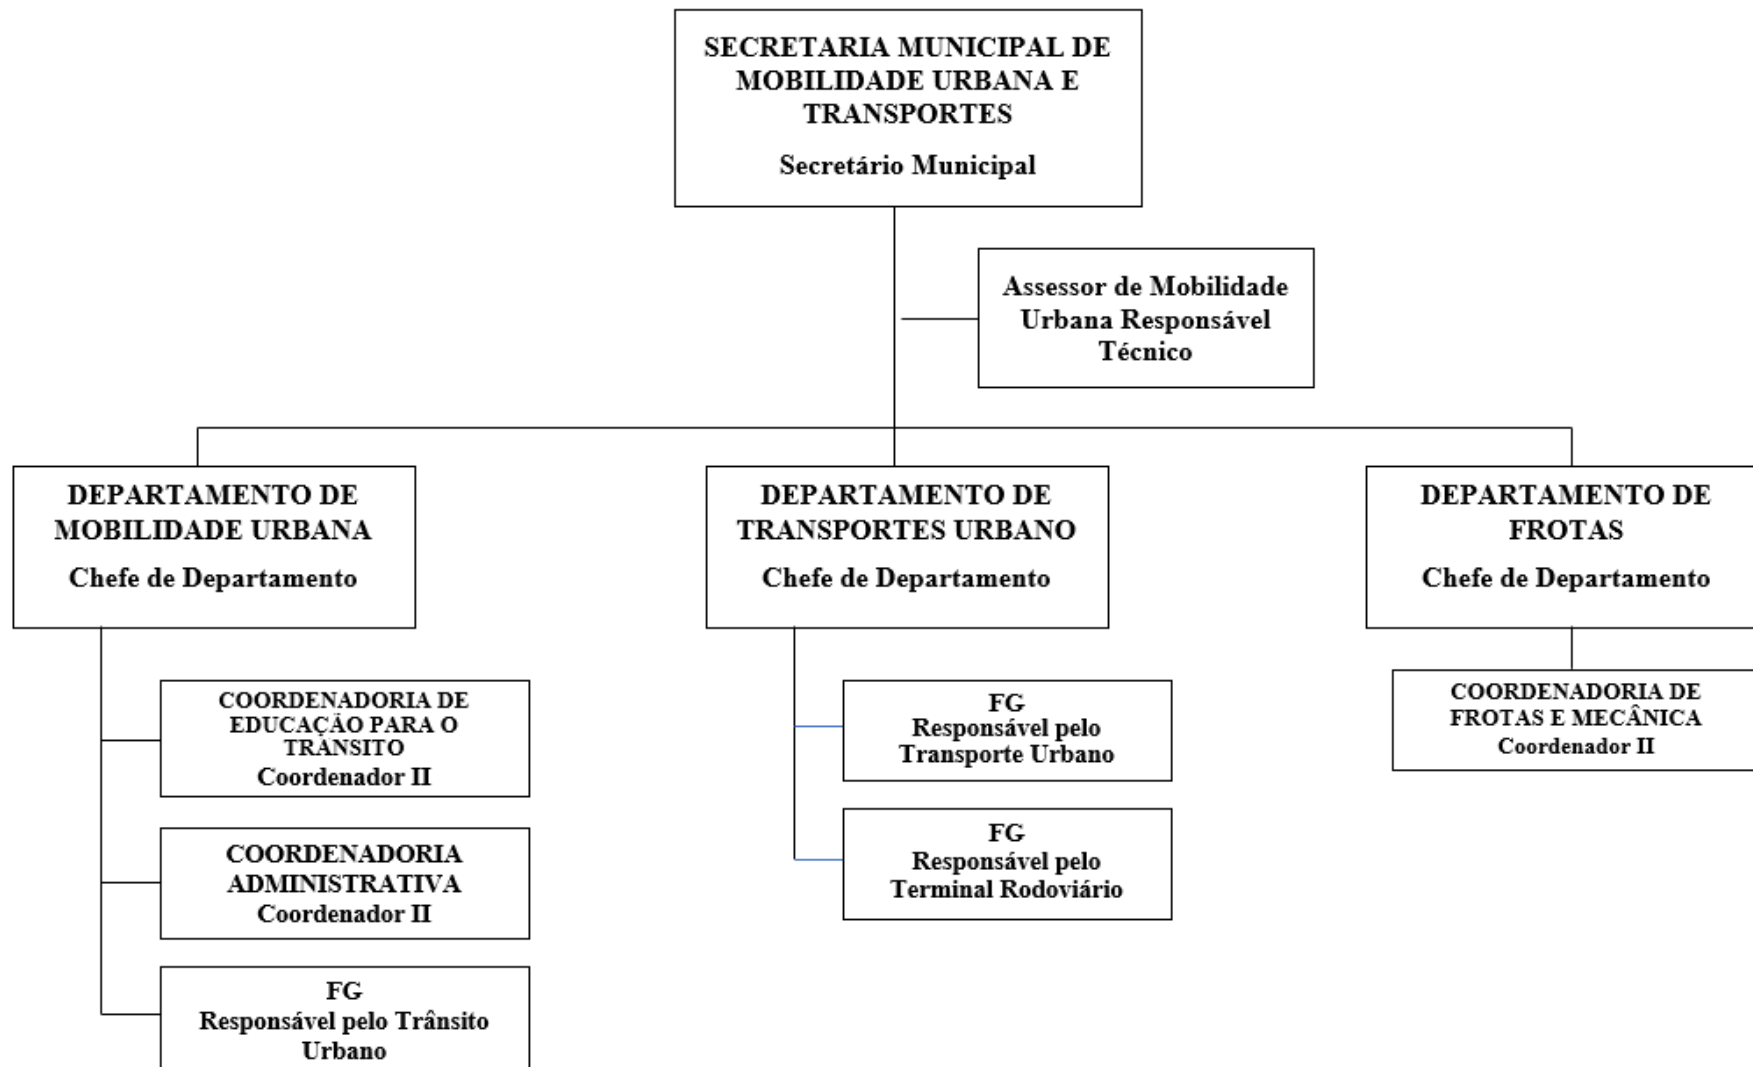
SECRETARIA MUNICIPAL DE MOBILIDADE URBANA E TRANSPORTES
Secretário Municipal

Assessor de Mobilidade Urbana Responsável Técnico

DEPARTAMENTO DE MOBILIDADE URBANA
Chefe de Departamento

COORDENADORIA DE EDUCAÇÃO PARA O TRÂNSITO
Coordenador II

COORDENADORIA ADMINISTRATIVA
Coordenador II

FG
Responsável pelo Trânsito Urbano

DEPARTAMENTO DE TRANSPORTES URBANO
Chefe de Departamento

FG
Responsável pelo Transporte Urbano

FG
Responsável pelo Terminal Rodoviário

DEPARTAMENTO DE FROTAS
Chefe de Departamento

COORDENADORIA DE FROTAS E MECÂNICA
Coordenador II